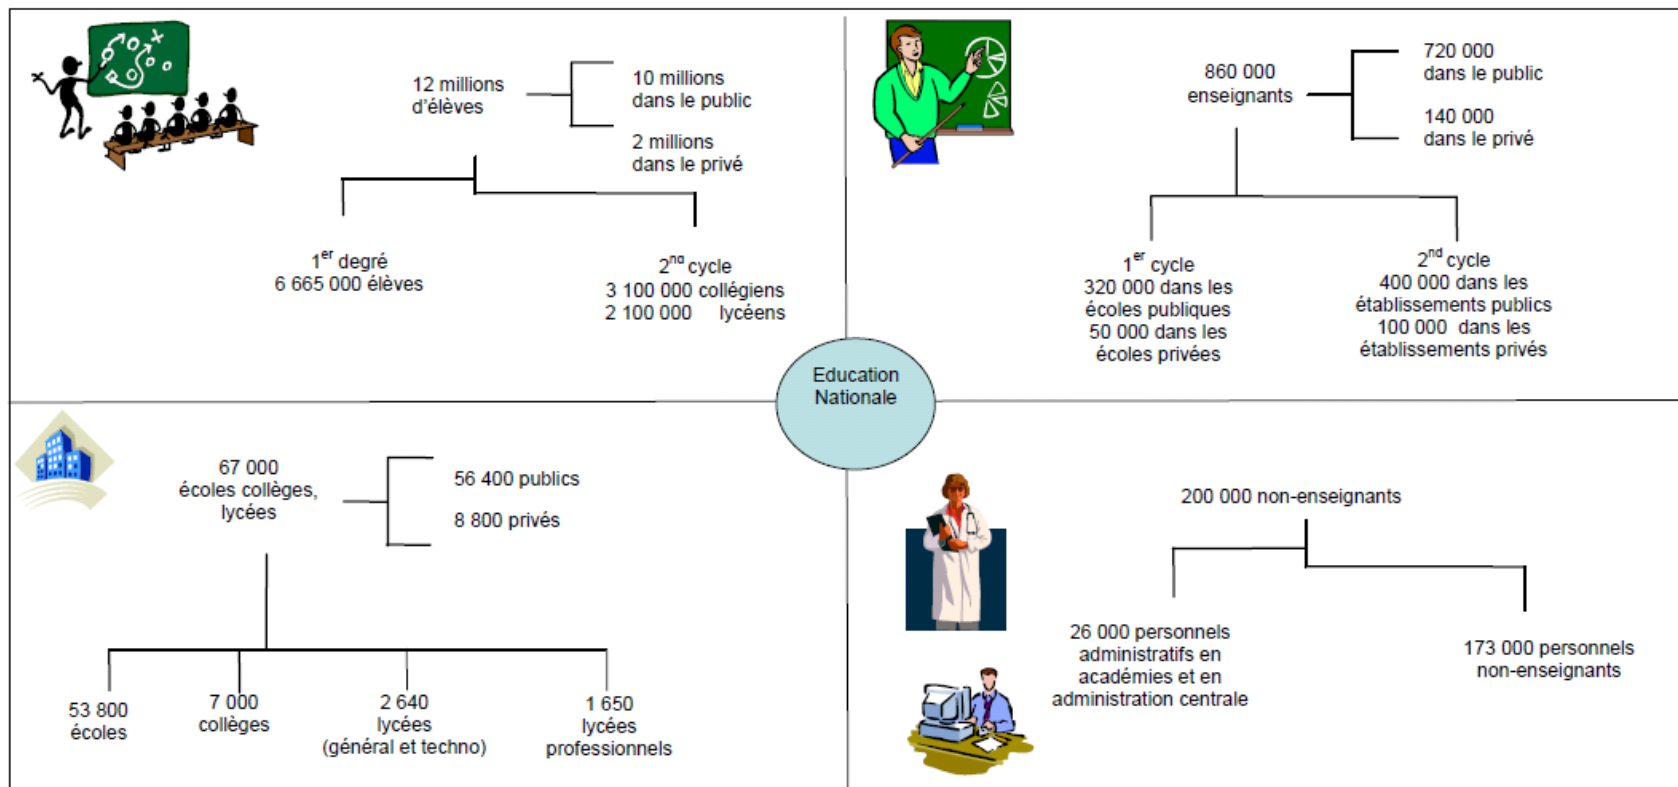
12 millions d'élèves

10 millions dans le public

2 millions dans le privé

1$^{er}$ degré
6 665 000 élèves

2$^{nd}$ cycle
3 100 000 collégiens
2 100 000 lycéens

860 000 enseignants

720 000 dans le public

140 000 dans le privé

1$^{er}$ cycle
320 000 dans les écoles publiques
50 000 dans les écoles privées

2$^{nd}$ cycle
400 000 dans les établissements publics
100 000 dans les établissements privés

Education Nationale

67 000 écoles collèges, lycées

56 400 publics

8 800 privés

53 800 écoles

7 000 collèges

2 640 lycées (général et techno)

1 650 lycées professionnels

200 000 non-enseignants

26 000 personnels administratifs en académies et en administration centrale

173 000 personnels non-enseignants